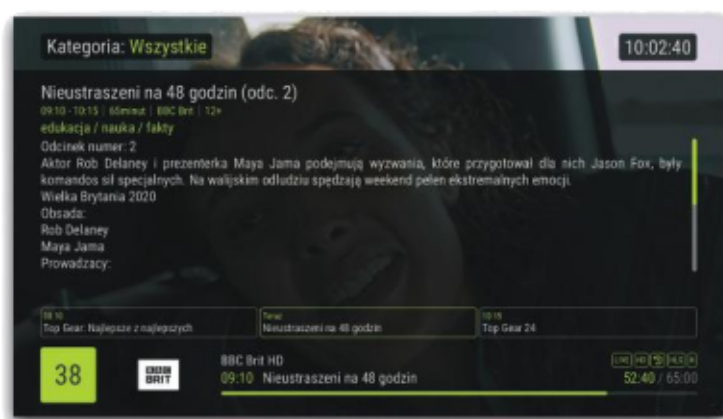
Kategoria: Wszystkie

10:02:40

Nieustraszeni na 48 godzin (odc. 2)
09:10 - 10:15 | 65minut | BBC Brit | 12+
edukacja / nauka / fakty
Odcinek numer: 2
Aktor Rob Delaney i prezenterka Maya Jama podejmują wyzwania, które przygotował dla nich Jason Fox, były komandos sił specjalnych. Na walijskim odludziu spędzają weekend pełen ekstremalnych emocji.
Wielka Brytania 2020
Obsada:
Rob Delaney
Maya Jama
Prowadzący:

08:10
Top Gear: Najlepsze z najlepszych

Teraz
Nieustraszeni na 48 godzin

10:15
Top Gear 24

38

BBC BRIT

BBC Brit HD
09:10 Nieustraszeni na 48 godzin

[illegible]

52:40 / 65:00